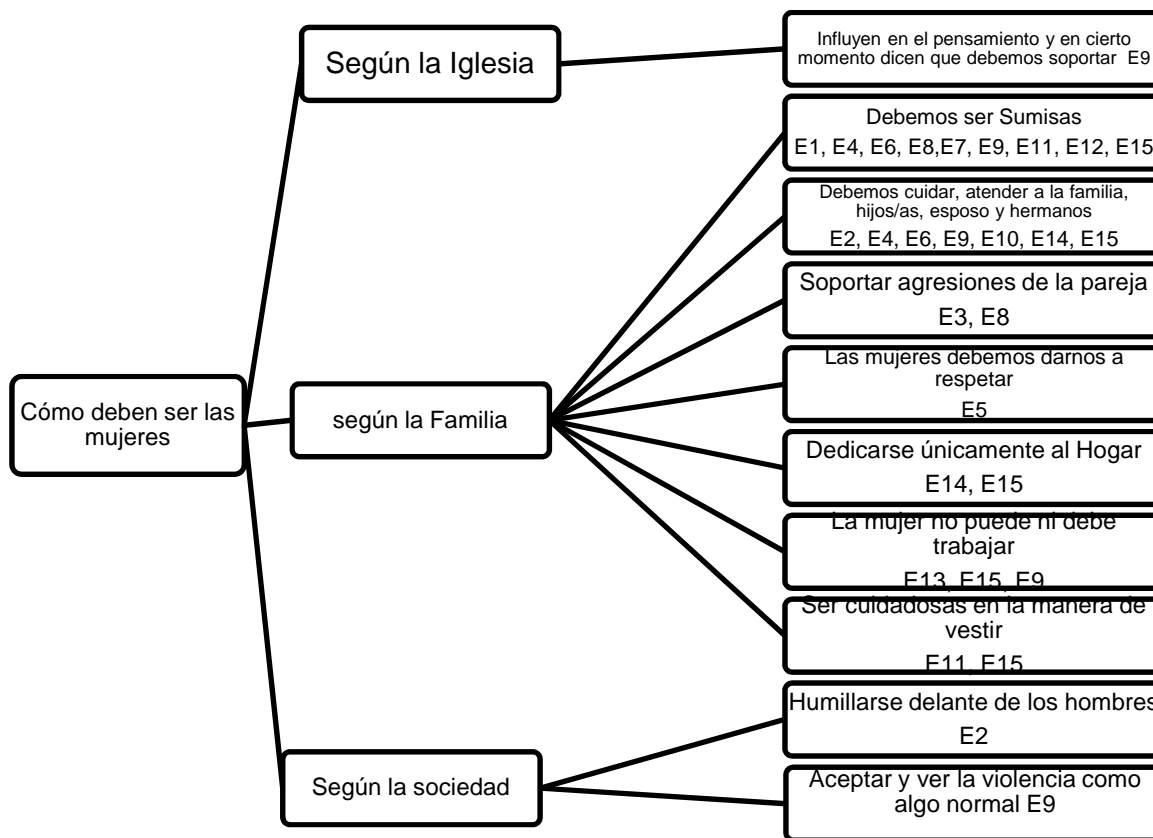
Cómo deben ser las mujeres

Según la Iglesia

Influyen en el pensamiento y en cierto momento dicen que debemos soportar E9

según la Familia

Debemos ser Sumisas
E1, E4, E6, E8,E7, E9, E11, E12, E15

Debemos cuidar, atender a la familia, hijos/as, esposo y hermanos
E2, E4, E6, E9, E10, E14, E15

Soportar agresiones de la pareja
E3, E8

Las mujeres debemos darnos a respetar
E5

Dedicarse únicamente al Hogar
E14, E15

La mujer no puede ni debe trabajar
E13, E15, E9

Ser cuidadosas en la manera de vestir
E11, E15

Según la sociedad

Humillarse delante de los hombres
E2

Aceptar y ver la violencia como algo normal E9